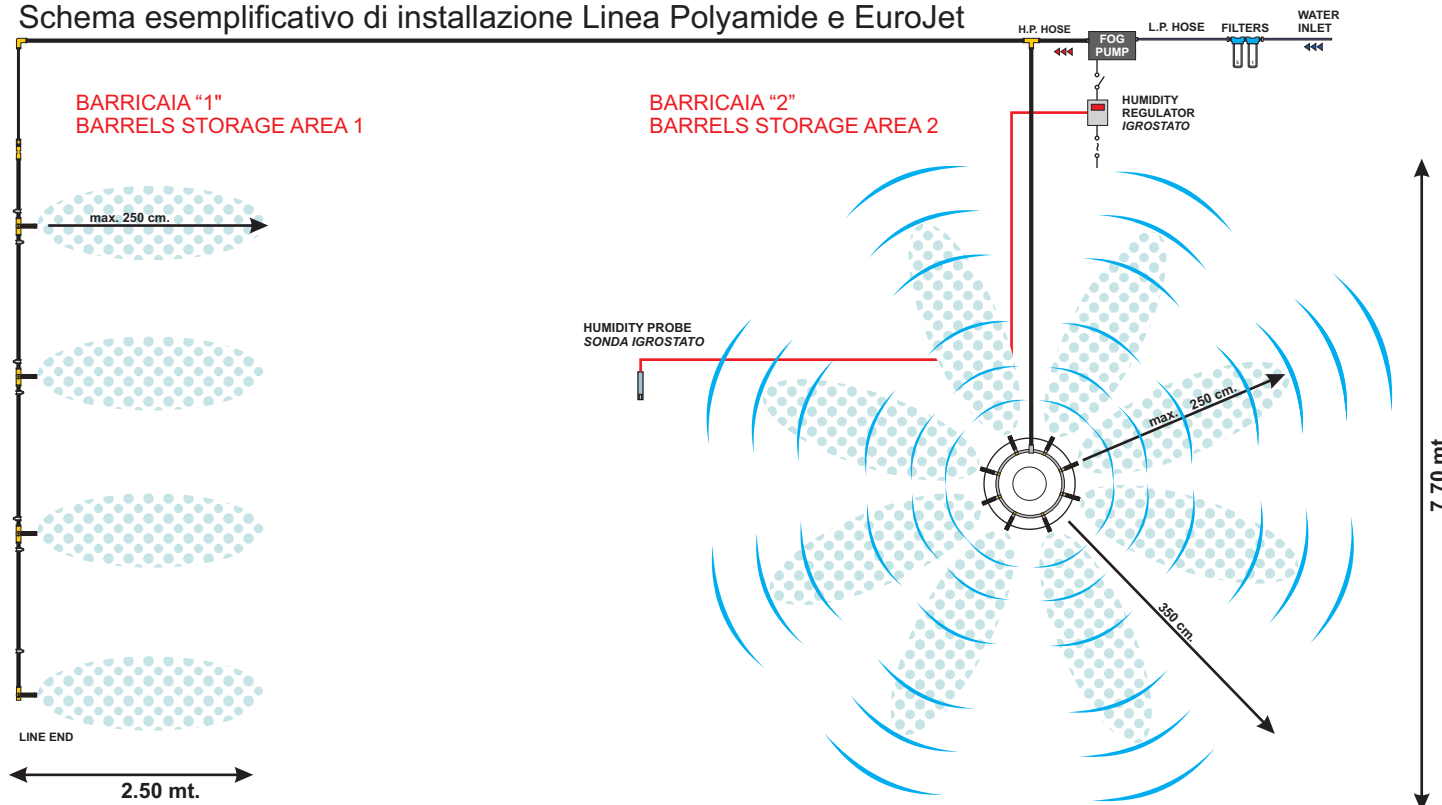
Schema esemplificativo di installazione Linea Polyamide e EuroJet

H.P. HOSE

FOG PUMP

L.P. HOSE

FILTERS

WATER INLET

BARRICAIA "1"
BARRELS STORAGE AREA 1

BARRICAIA "2"
BARRELS STORAGE AREA 2

HUMIDITY REGULATOR
*IGROSTATO*

max. 250 cm.

HUMIDITY PROBE
*SONDA IGROSTATO*

max. 250 cm.

350 cm.

7.70 mt

LINE END

2.50 mt.